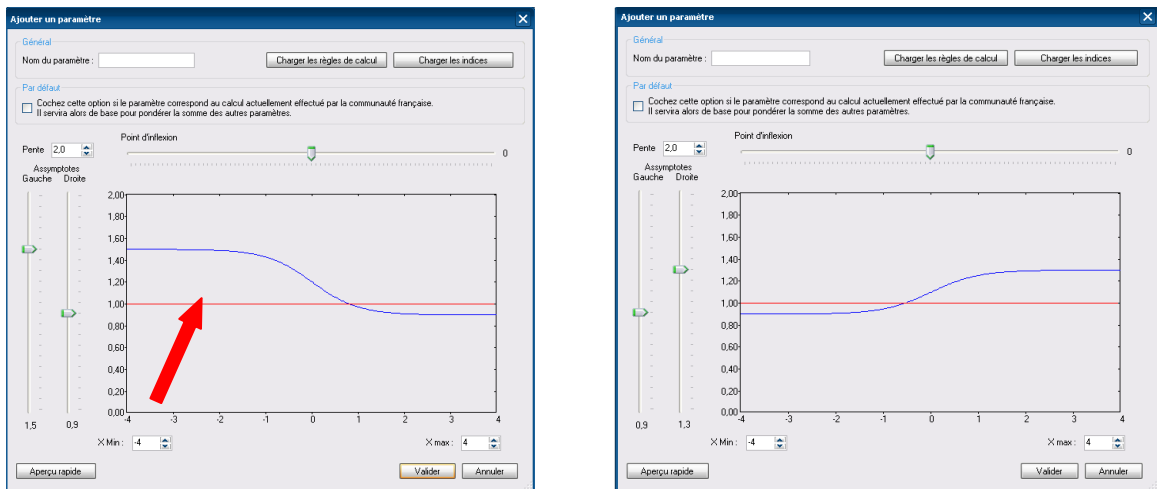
Ajouter un paramètre

Général
Nom du paramètre :
Charger les règles de calcul
Charger les indices

Par défaut
Cochez cette option si le paramètre correspond au calcul actuellement effectué par la communauté française. Il servira alors de base pour pondérer la somme des autres paramètres.

Pente 2,0
Point d'inflexion
0
Assymptotes
Gauche Droite

2,00
1,80
1,60
1,40
1,20
1,00
0,80
0,60
0,40
0,20
0,00
-4 -3 -2 -1 0 1 2 3 4

1,5 0,9

X Min : -4
X max : 4

Aperçu rapide
Valider
Annuler

Ajouter un paramètre

Général
Nom du paramètre :
Charger les règles de calcul
Charger les indices

Par défaut
Cochez cette option si le paramètre correspond au calcul actuellement effectué par la communauté française. Il servira alors de base pour pondérer la somme des autres paramètres.

Pente 2,0
Point d'inflexion
0
Assymptotes
Gauche Droite

2,00
1,80
1,60
1,40
1,20
1,00
0,80
0,60
0,40
0,20
0,00
-4 -3 -2 -1 0 1 2 3 4

0,9 1,3

X Min : -4
X max : 4

Aperçu rapide
Valider
Annuler